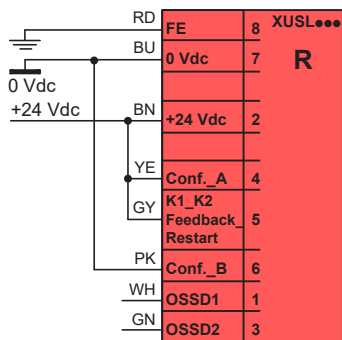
RD
BU
0 Vdc
+24 Vdc
BN
YE
GY
PK
WH
GN

| | | |
|---|---|---|
| FE | 8 | XUSL●●● |
| 0 Vdc | 7 | R |
| | | |
| +24 Vdc | 2 | |
| | | |
| Conf._A | 4 | |
| K1_K2 Feedback_ Restart | 5 | |
| Conf._B | 6 | |
| OSSD1 | 1 | |
| OSSD2 | 3 | |